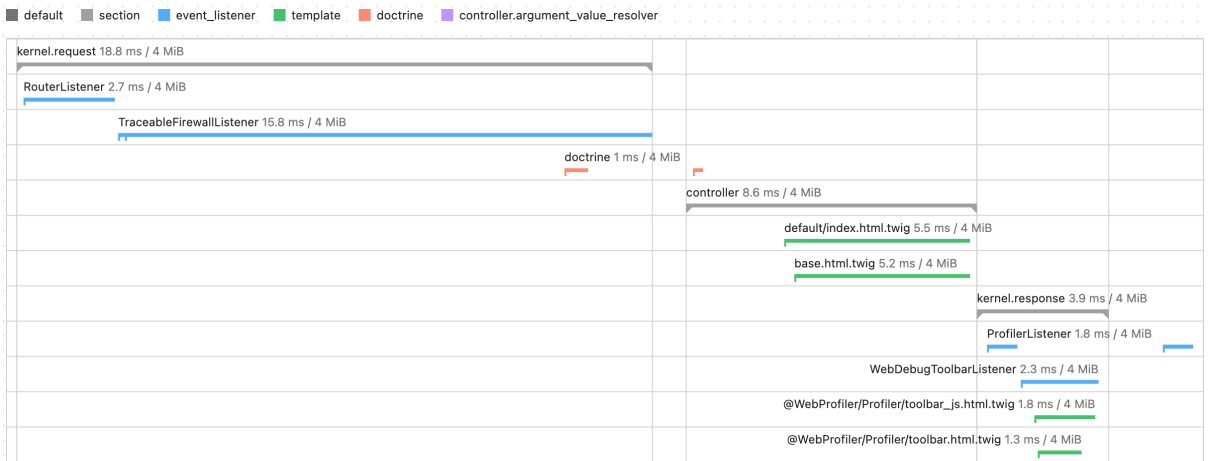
default section event_listener template doctrine controller.argument_value_resolver

kernel.request 18.8 ms / 4 MiB

RouterListener 2.7 ms / 4 MiB

TraceableFirewallListener 15.8 ms / 4 MiB

doctrine 1 ms / 4 MiB

controller 8.6 ms / 4 MiB

default/index.html.twig 5.5 ms / 4 MiB

base.html.twig 5.2 ms / 4 MiB

kernel.response 3.9 ms / 4 MiB

ProfilerListener 1.8 ms / 4 MiB

WebDebugToolbarListener 2.3 ms / 4 MiB

@WebProfiler/Profiler/toolbar_js.html.twig 1.8 ms / 4 MiB

@WebProfiler/Profiler/toolbar.html.twig 1.3 ms / 4 MiB